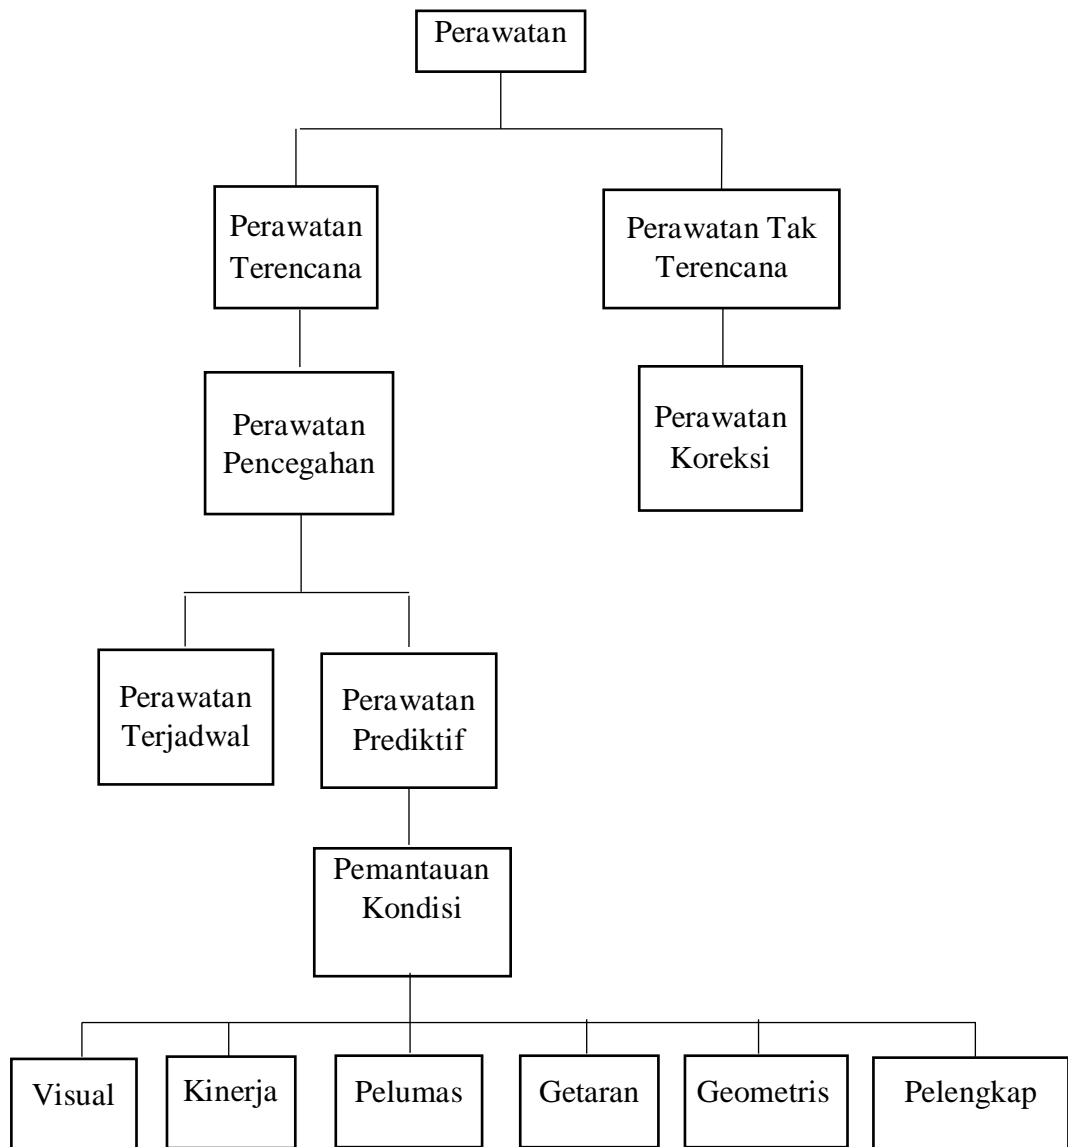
Perawatan

Perawatan Terencana

Perawatan Tak Terencana

Perawatan Pencegahan

Perawatan Koreksi

Perawatan Terjadwal

Perawatan Prediktif

Pemantauan Kondisi

Visual

Kinerja

Pelumas

Getaran

Geometris

Pelengkap